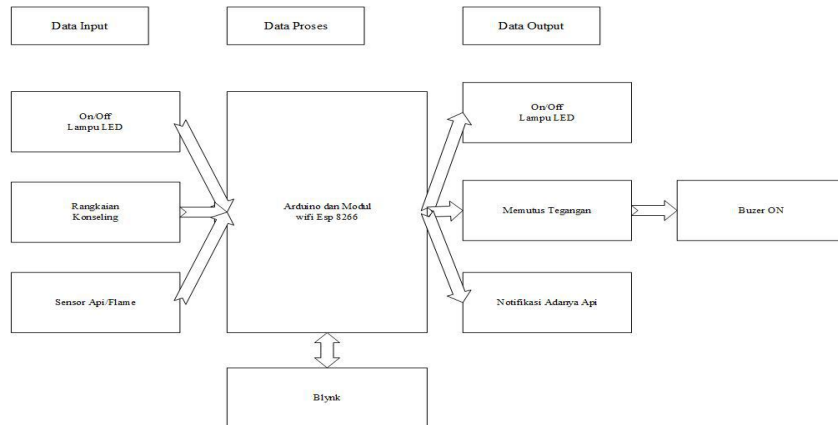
Data Input

Data Proses

Data Output

On/Off
Lampu LED

Rangkaian
Konseling

Sensor Api/Flame

Arduino dan Modul
wifi Esp 8266

On/Off
Lampu LED

Memutus Tegangan

Buzer ON

Notifikasi Adanya Api

Blynk